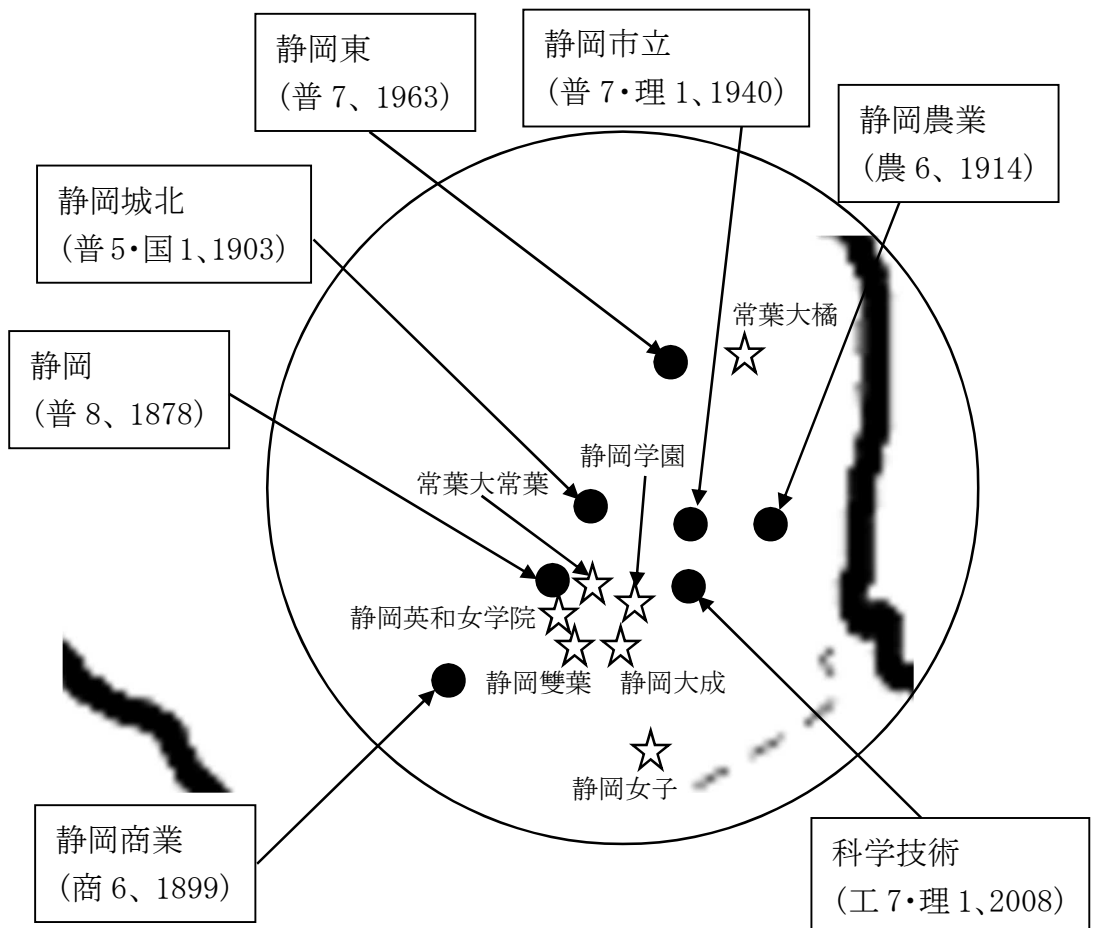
静岡東
（普 7、1963）

静岡市立
（普 7・理 1、1940）

静岡農業
（農 6、1914）

静岡城北
（普 5・国 1、1903）

常葉大橘

静岡
（普 8、1878）

静岡学園

常葉大常葉

静岡英和女学院

静岡雙葉

静岡大成

静岡女子

静岡商業
（商 6、1899）

科学技術
（工 7・理 1、2008）